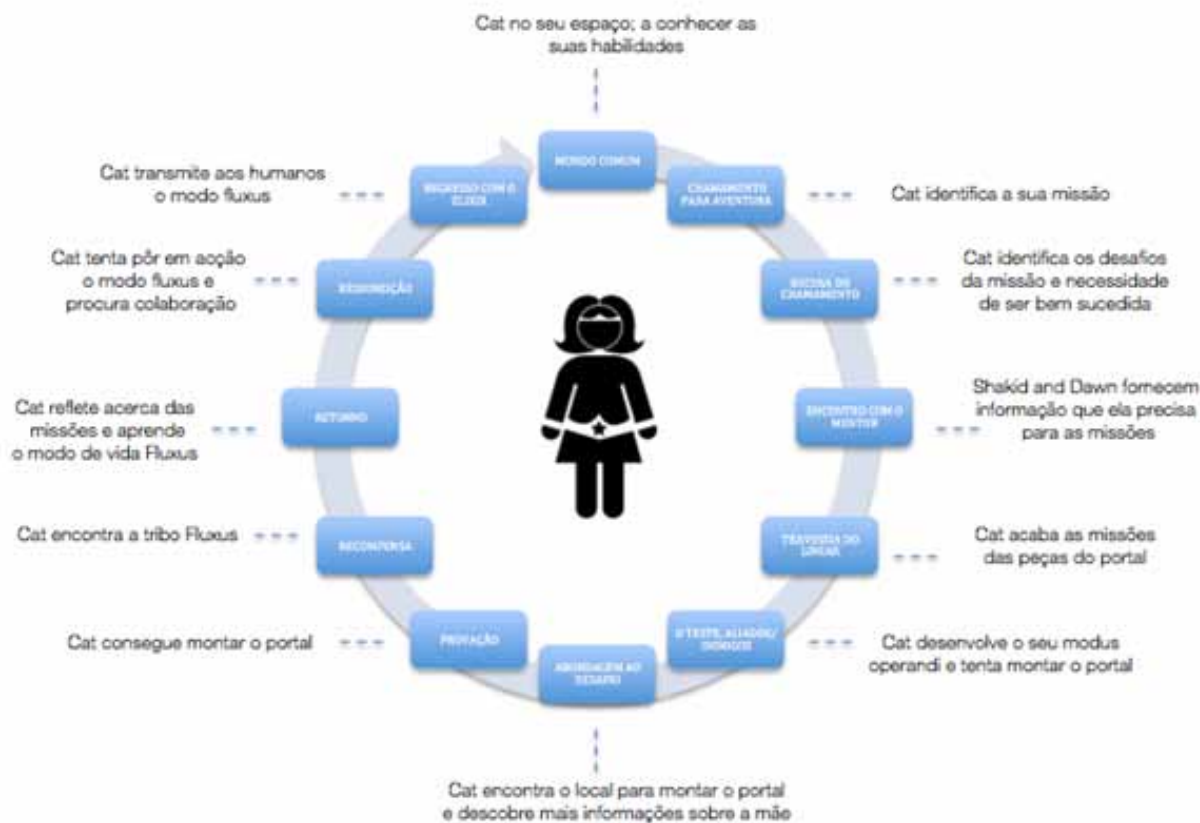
Cat no seu espaço; a conhecer as suas habilidades

MUNDO COMUM

CHAMAMENTO PARA AVENTURA

Cat identifica a sua missão

RECUSA DO CHAMAMENTO

Cat identifica os desafios da missão e necessidade de ser bem sucedida

ENCONTRO COM O MENTOR

Shakid and Dawn fornecem informação que ela precisa para as missões

TRAVESSIA DO LIMIAR

Cat acaba as missões das peças do portal

TESTE, ALIADOS, INIMIGOS

Cat desenvolve o seu modus operandi e tenta montar o portal

ABORDAGEM AO DESAFIO

Cat encontra o local para montar o portal e descobre mais informações sobre a mãe

PROVAÇÃO

Cat consegue montar o portal

RECOMPENSA

Cat encontra a tribo Fluxus

RETORNO

Cat reflete acerca das missões e aprende o modo de vida Fluxus

RESSURREIÇÃO

Cat tenta pôr em acção o modo fluxus e procura colaboração

REGRESSO COM O ELIXIR

Cat transmite aos humanos o modo fluxus